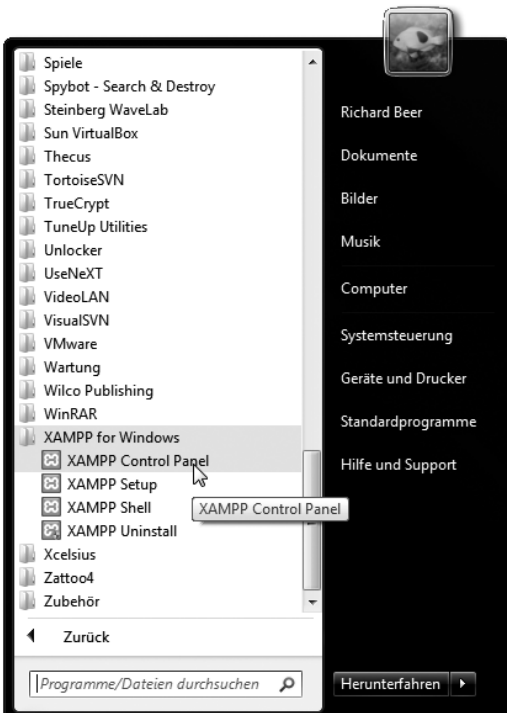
Spiele
Spybot - Search & Destroy
Steinberg WaveLab
Sun VirtualBox
Thecus
TortoiseSVN
TrueCrypt
TuneUp Utilities
Unlocker
UseNeXT
VideoLAN
VisualSVN
VMware
Wartung
Wilco Publishing
WinRAR
XAMPP for Windows
XAMPP Control Panel
XAMPP Setup
XAMPP Shell
XAMPP Uninstall
Xcelsius
Zattoo4
Zubehör

Zurück

Programme/Dateien durchsuchen

XAMPP Control Panel

Richard Beer
Dokumente
Bilder
Musik
Computer
Systemsteuerung
Geräte und Drucker
Standardprogramme
Hilfe und Support

Herunterfahren